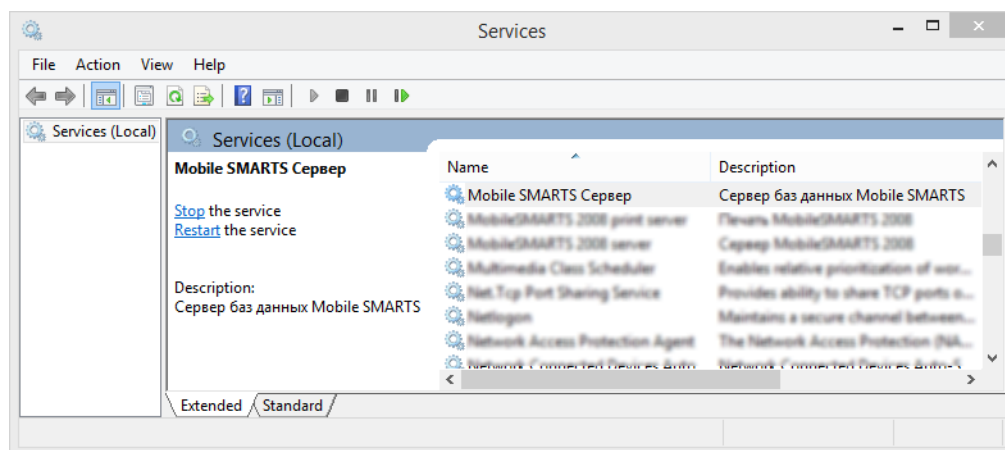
Services

File Action View Help

Services (Local)

Services (Local)

Mobile SMARTS Сервер

Stop the service
Restart the service

Description:
Сервер баз данных Mobile SMARTS

| Name | Description |
|---|---|
| Mobile SMARTS Сервер | Сервер баз данных Mobile SMARTS |
| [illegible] | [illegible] |
| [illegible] | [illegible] |
| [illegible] | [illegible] |
| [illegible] | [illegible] |
| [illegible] | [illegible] |
| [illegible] | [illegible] |
| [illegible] | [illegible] |

Extended Standard